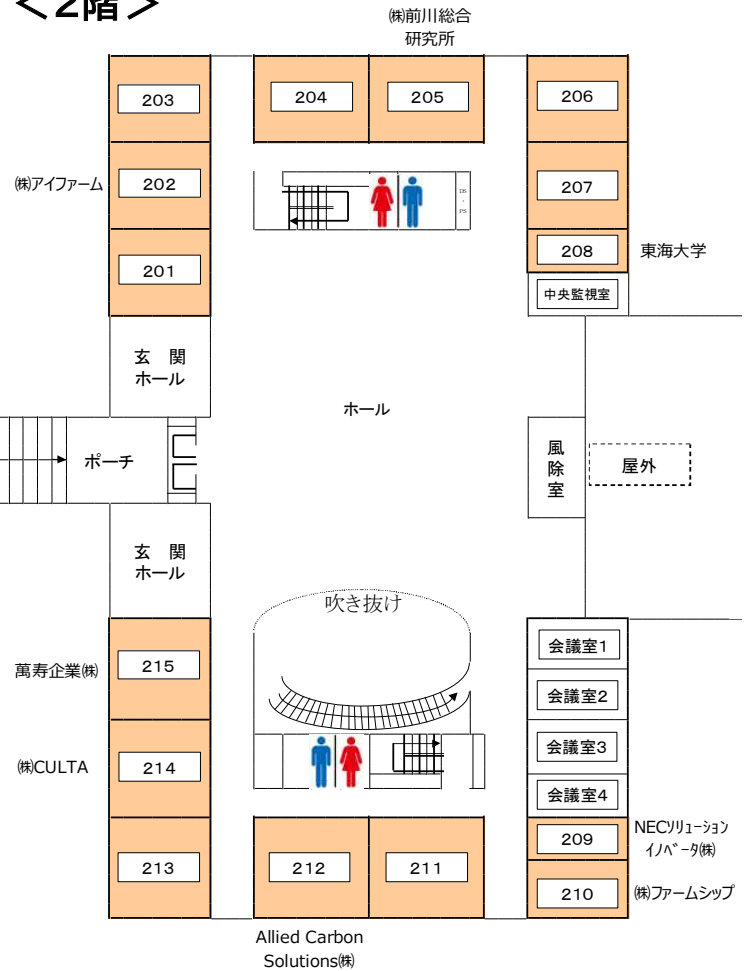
＜2階＞

㈱前川総合研究所

203

204

205

206

㈱アイファーム

202

DS・PS

207

208

東海大学

201

中央監視室

玄関ホール

ホール

ポーチ

風除室

屋外

玄関ホール

吹き抜け

会議室1

萬寿企業㈱

215

会議室2

会議室3

㈱CULTA

214

会議室4

NECソリューションイノベータ㈱

209

213

212

211

210

㈱ファームシップ

Allied Carbon Solutions㈱